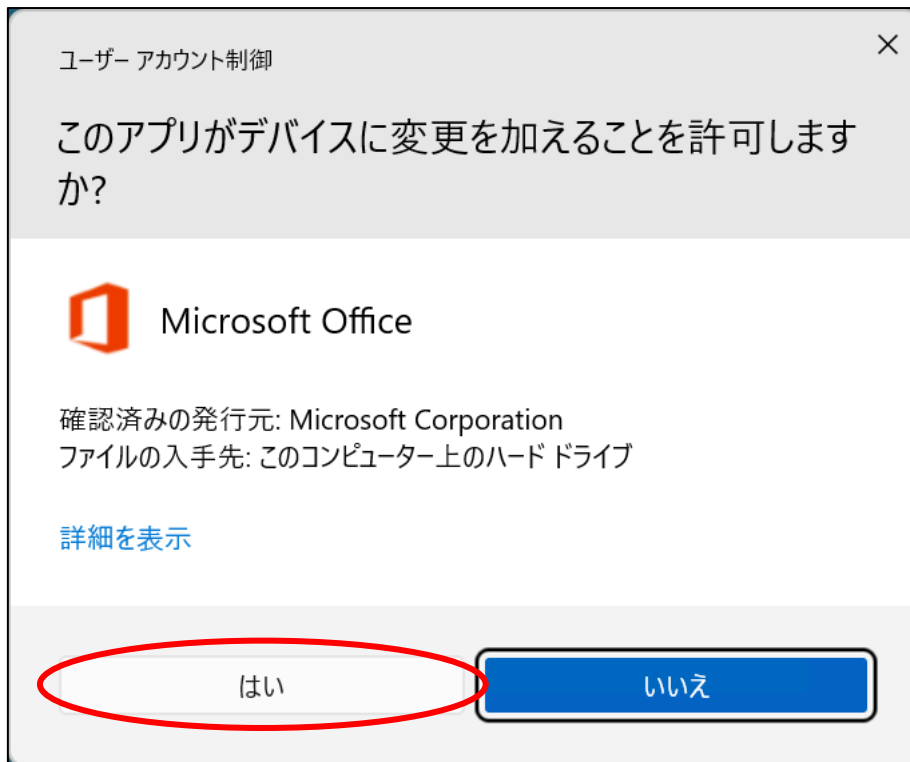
ユーザー アカウント制御

×

このアプリがデバイスに変更を加えることを許可しますか?

Microsoft Office

確認済みの発行元: Microsoft Corporation
ファイルの入手先: このコンピューター上のハード ドライブ

詳細を表示

はい

いいえ